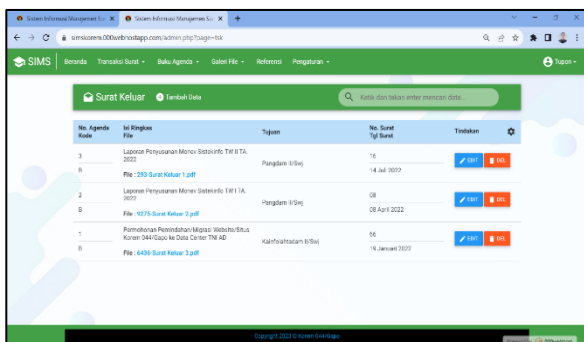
Sistem Informasi Manajemen Sur ✕ | Sistem Informasi Manajemen Sur ✕ | +

simskorem.000webhostapp.com/admin.php?page=tsk

SIMS Beranda Transaksi Surat ▾ Buku Agenda ▾ Galeri File ▾ Referensi Pengaturan ▾ Tupon ▾

Surat Keluar Tambah Data

Ketik dan tekan enter mencari data...

| No. Agenda Kode | Isi Ringkas File | Tujuan | No. Surat Tgl Surat | Tindakan |
|---|---|---|---|---|
| 3 B | Laporan Penyusunan Monev Sistekinfo TW II TA. 2022 File : 293-Surat Keluar 1.pdf | Pangdam II/Swj | 16 14 Juli 2022 | EDIT DEL |
| 2 B | Laporan Penyusunan Monev Sistekinfo TW I TA. 2022 File : 9275-Surat Keluar 2.pdf | Pangdam II/Swj | 08 08 April 2022 | EDIT DEL |
| 1 B | Permohonan Pemindahan/Migrasi Website/Situs Korem 044/Gapo ke Data Center TNI AD File : 6436-Surat Keluar 3.pdf | Kainfolahtadam II/Swj | 56 19 Januari 2022 | EDIT DEL |

Copyright 2023 © Korem 044/Gapo